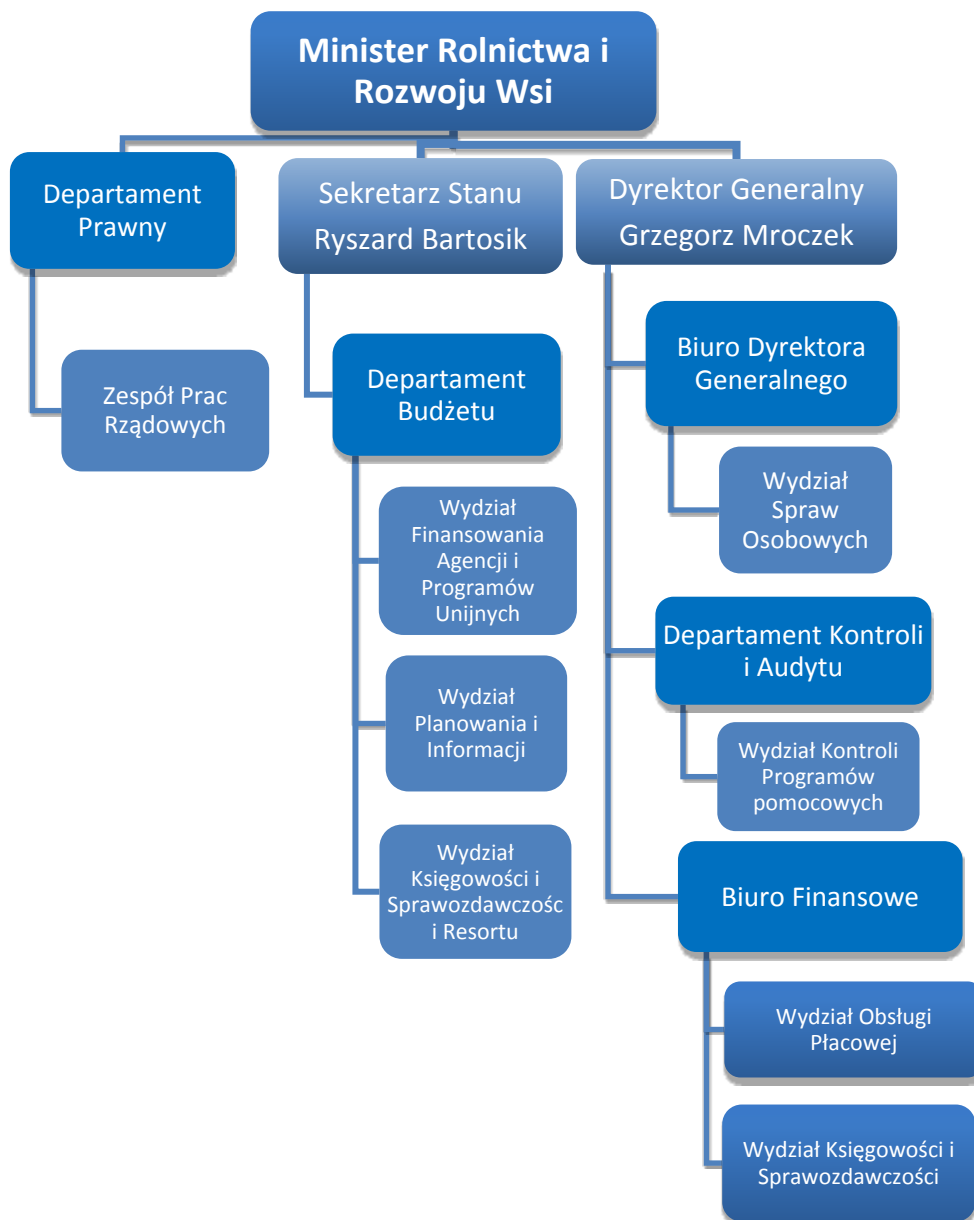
Minister Rolnictwa i Rozwoju Wsi

Departament Prawny

Zespół Prac Rządowych

Sekretarz Stanu Ryszard Bartosik

Departament Budżetu

Wydział Finansowania Agencji i Programów Unijnych

Wydział Planowania i Informacji

Wydział Księgowości i Sprawozdawczośc i Resortu

Dyrektor Generalny Grzegorz Mroczek

Biuro Dyrektora Generalnego

Wydział Spraw Osobowych

Departament Kontroli i Audytu

Wydział Kontroli Programów pomocowych

Biuro Finansowe

Wydział Obsługi Płacowej

Wydział Księgowości i Sprawozdawczości